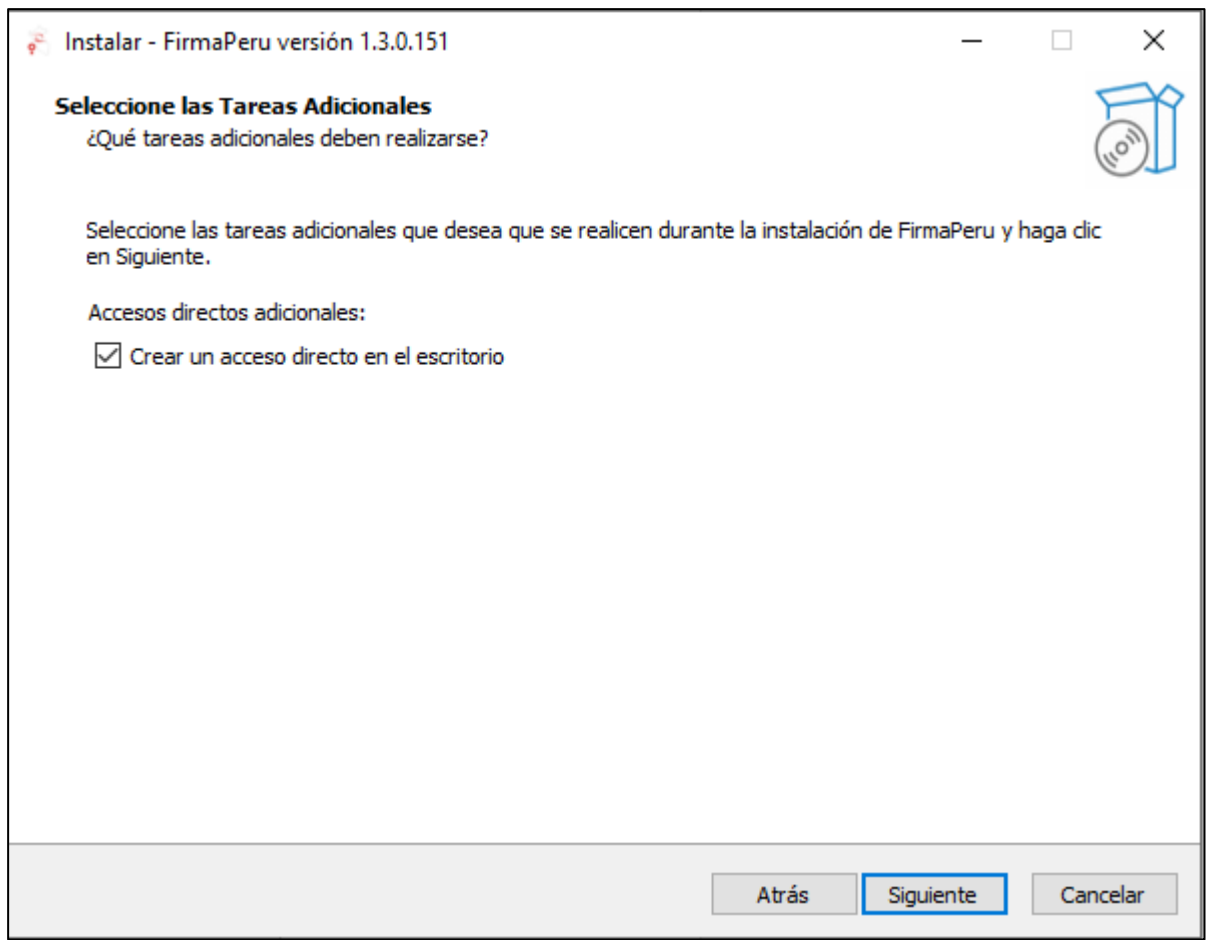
Instalar - FirmaPeru versión 1.3.0.151

Seleccione las Tareas Adicionales
¿Qué tareas adicionales deben realizarse?

Seleccione las tareas adicionales que desea que se realicen durante la instalación de FirmaPeru y haga clic en Siguiente.

Accesos directos adicionales:

Crear un acceso directo en el escritorio

Atrás Siguiente Cancelar